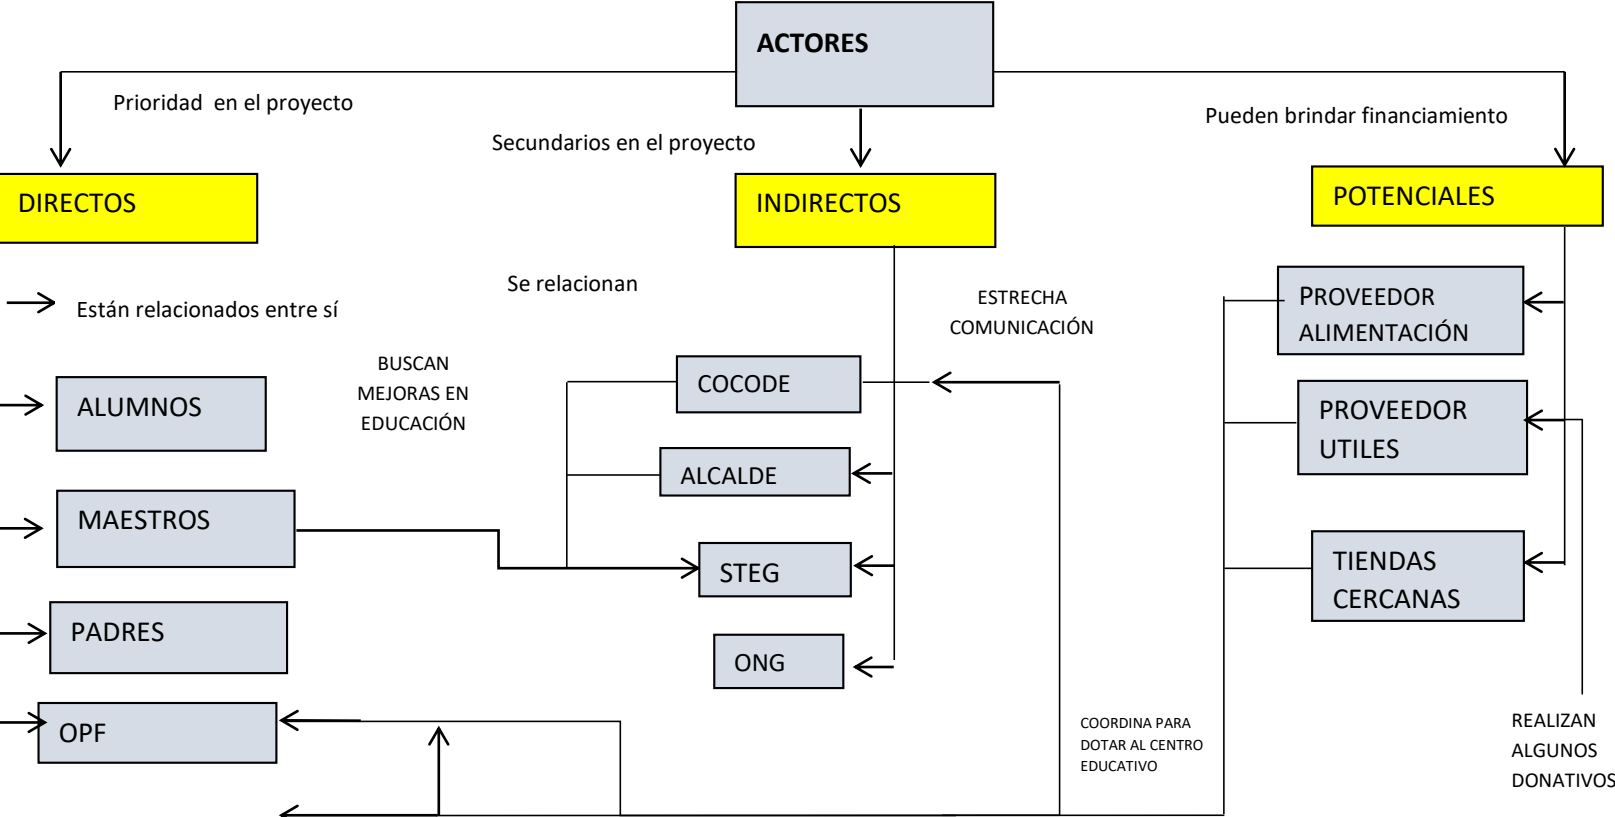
ACTORES

Prioridad en el proyecto

Secundarios en el proyecto

Pueden brindar financiamiento

DIRECTOS

INDIRECTOS

POTENCIALES

Se relacionan

Están relacionados entre sí

ESTRECHA COMUNICACIÓN

PROVEEDOR ALIMENTACIÓN

BUSCAN MEJORAS EN EDUCACIÓN

COCODE

ALUMNOS

PROVEEDOR UTILES

ALCALDE

MAESTROS

STEG

TIENDAS CERCANAS

PADRES

ONG

OPF

COORDINA PARA DOTAR AL CENTRO EDUCATIVO

REALIZAN ALGUNOS DONATIVOS